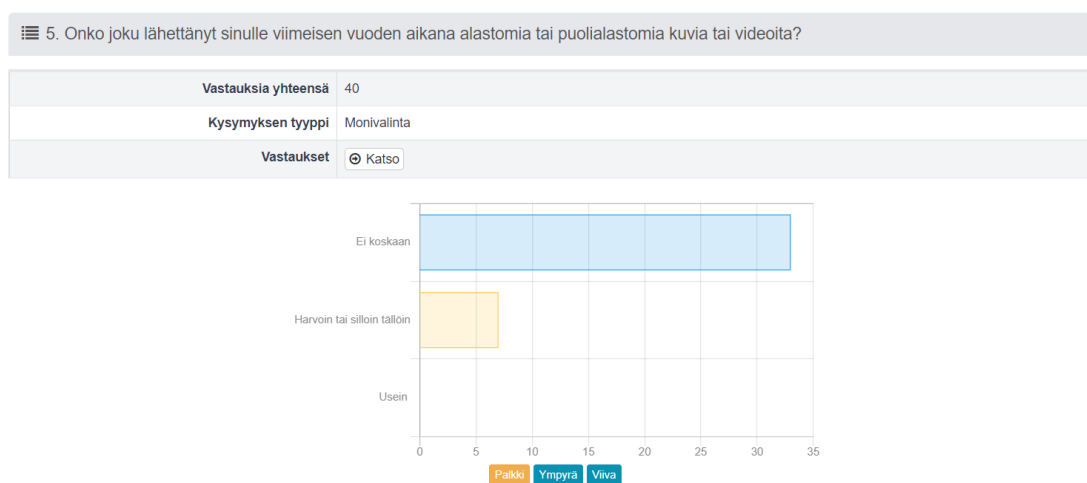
5. Onko joku lähettänyt sinulle viimeisen vuoden aikana alastomia tai puolialastomia kuvia tai videoita?

| | |
|---|---|
| Vastauksia yhteensä | 40 |
| Kysymyksen tyyppi | Monivalinta |
| Vastaukset | Katso |

Ei koskaan
Harvoin tai silloin tällöin
Usein
0 5 10 15 20 25 30 35

Palkki Ympyrä Viiva